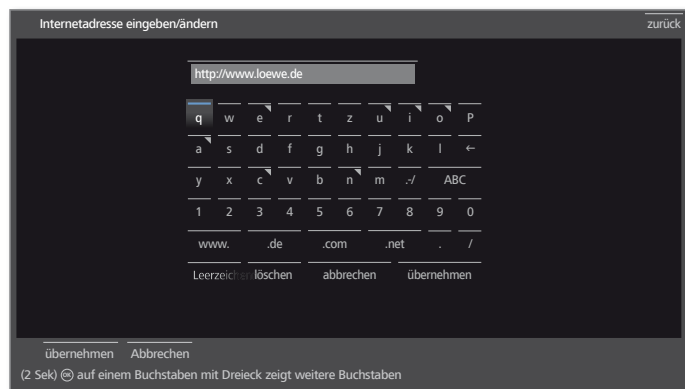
Internetadresse eingeben/ändern

zurück

http://www.loewe.de

q w e r t z u i o P
a s d f g h j k l ←
y x c v b n m .:/ ABC
1 2 3 4 5 6 7 8 9 0
www. .de .com .net . /
Leerzeichen löschen abbrechen übernehmen

übernehmen Abbrechen

(2 Sek) OK auf einem Buchstaben mit Dreieck zeigt weitere Buchstaben